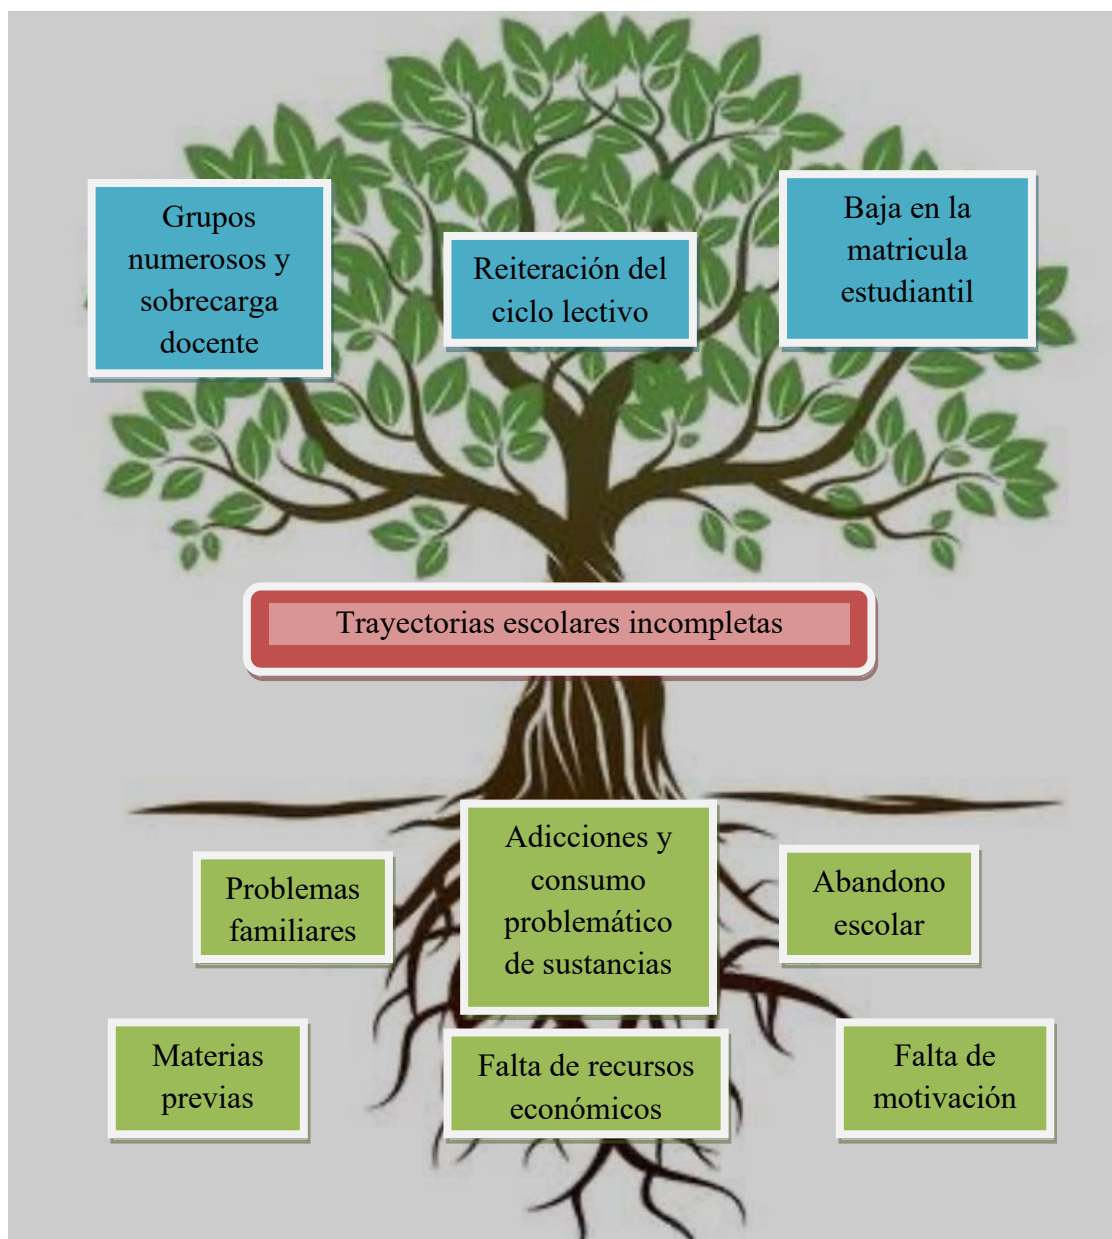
Grupos numerosos y sobrecarga docente

Reiteración del ciclo lectivo

Baja en la matricula estudiantil

Trayectorias escolares incompletas

Problemas familiares

Adicciones y consumo problemático de sustancias

Abandono escolar

Materias previas

Falta de recursos económicos

Falta de motivación